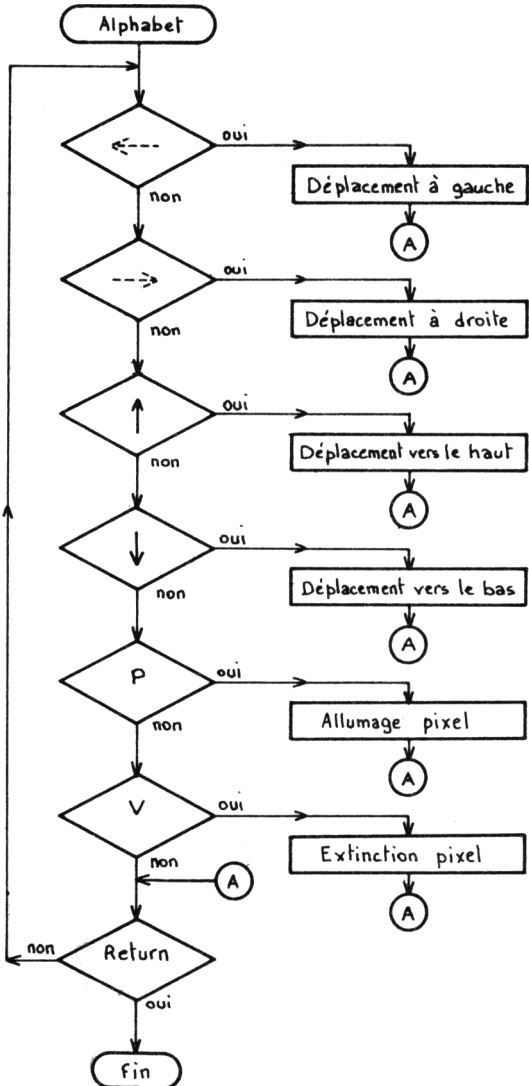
Alphabet

$\leftarrow$

oui

non

Déplacement à gauche

A

$\rightarrow$

oui

non

Déplacement à droite

A

$\uparrow$

oui

non

Déplacement vers le haut

A

$\downarrow$

oui

non

Déplacement vers le bas

A

P

oui

non

Allumage pixel

A

V

oui

non

Extinction pixel

A

A

non

Return

oui

Fin